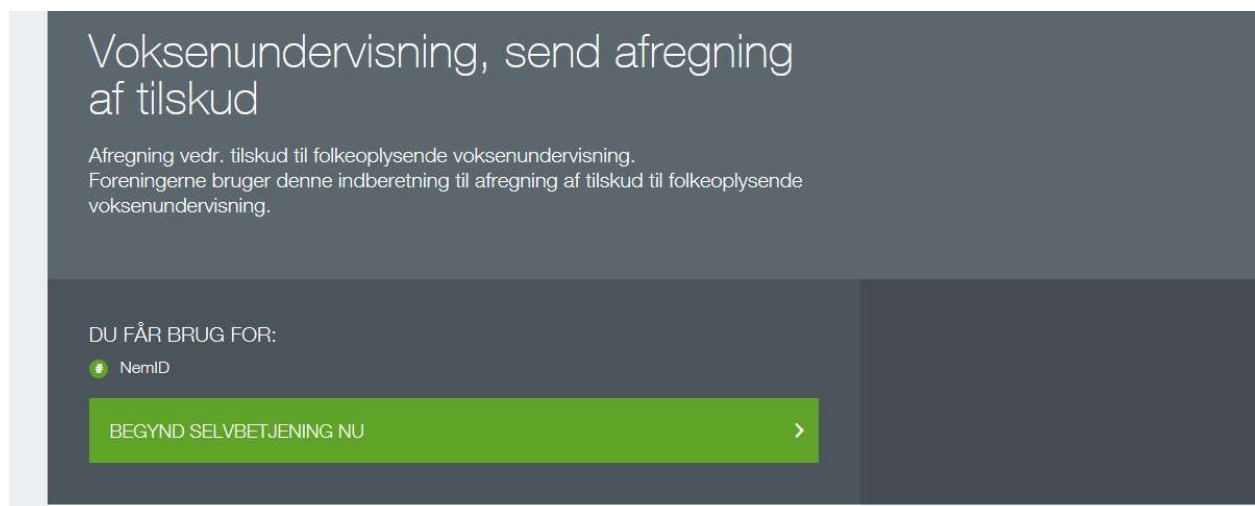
Voksenundervisning, send afregning af tilskud

Afregning vedr. tilskud til folkeoplysende voksenundervisning.
Foreningerne bruger denne indberetning til afregning af tilskud til folkeoplysende voksenundervisning.

DU FÅR BRUG FOR:

NemID

BEGYND SELVBETJENING NU